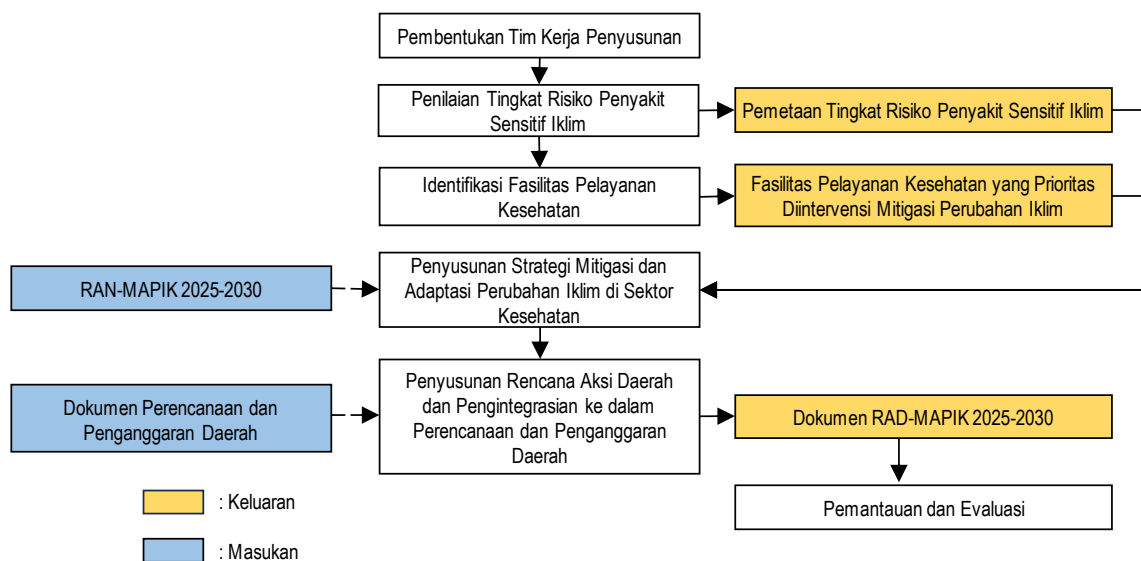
Pembentukan Tim Kerja Penyusunan

Penilaian Tingkat Risiko Penyakit Sensitif Iklim

Pemetaan Tingkat Risiko Penyakit Sensitif Iklim

Identifikasi Fasilitas Pelayanan Kesehatan

Fasilitas Pelayanan Kesehatan yang Prioritas Diintervensi Mitigasi Perubahan Iklim

RAN-MAPIK 2025-2030

Penyusunan Strategi Mitigasi dan Adaptasi Perubahan Iklim di Sektor Kesehatan

Dokumen Perencanaan dan Penganggaran Daerah

Penyusunan Rencana Aksi Daerah dan Pengintegrasian ke dalam Perencanaan dan Penganggaran Daerah

Dokumen RAD-MAPIK 2025-2030

Pemantauan dan Evaluasi

: Keluaran

: Masukan